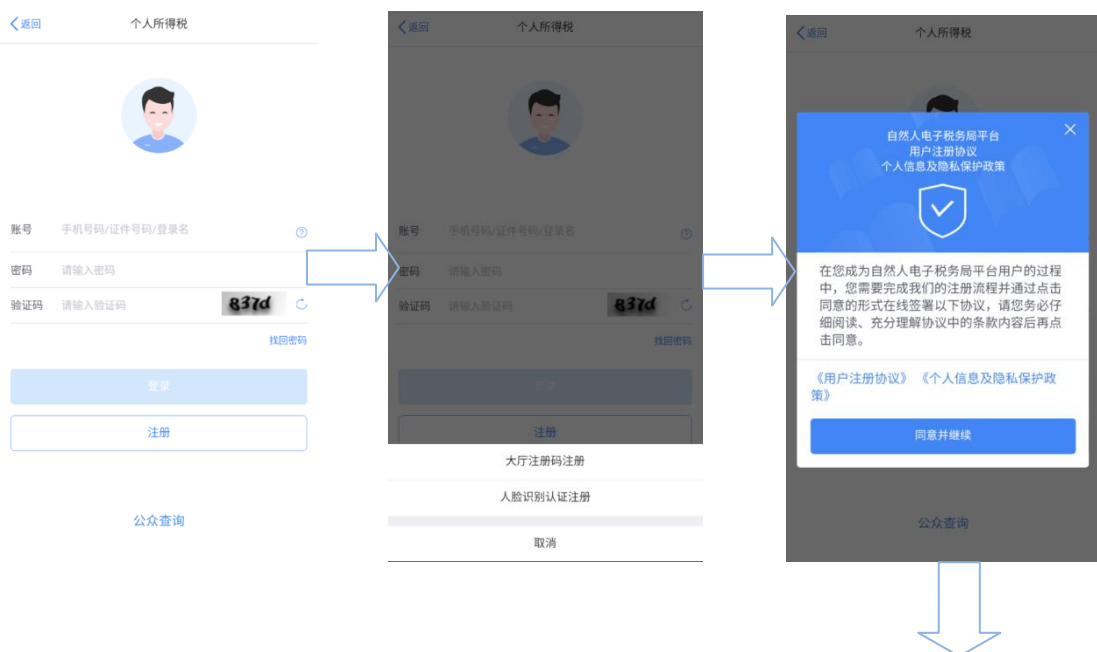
返回

个人所得税

账号 手机号码/证件号码/登录名

密码 请输入密码

验证码 请输入验证码 837d

找回密码

登录

注册

公众查询

返回

个人所得税

账号 手机号码/证件号码/登录名

密码 请输入密码

验证码 请输入验证码 837d

找回密码

登录

注册

大厅注册码注册

人脸识别认证注册

取消

返回

个人所得税

自然人电子税务局平台
用户注册协议
个人信息及隐私保护政策

在您成为自然人电子税务局平台用户的过程中，您需要完成我们的注册流程并通过点击同意的形式在线签署以下协议，请您务必仔细阅读、充分理解协议中的条款内容后再点击同意。

《用户注册协议》《个人信息及隐私保护政策》

同意并继续

公众查询